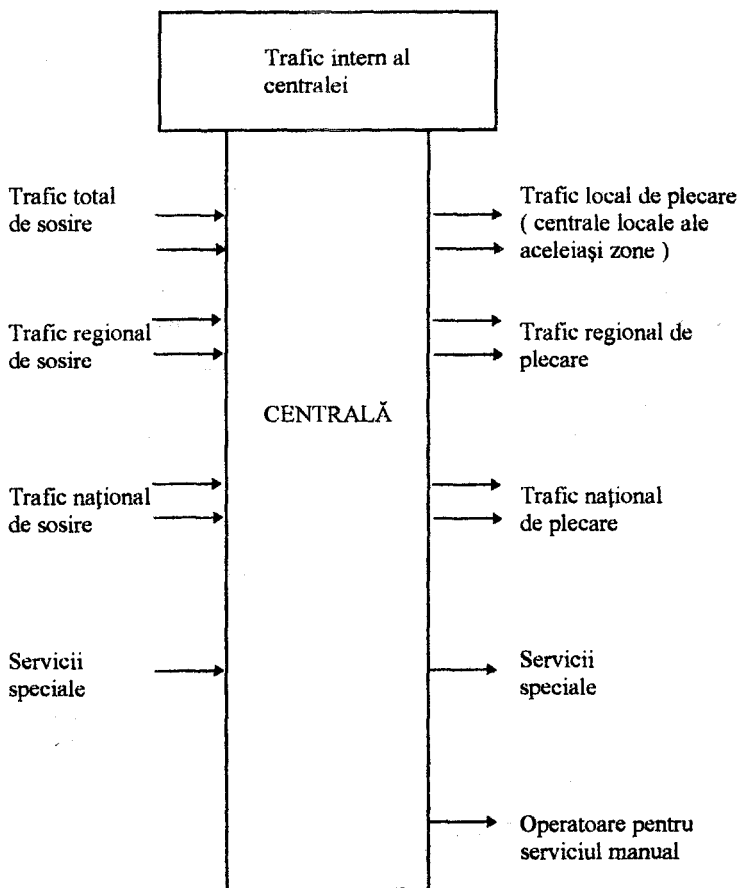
Trafic intern al centralei

Trafic total de sosire

Trafic local de plecare ( centrale locale ale aceleiaşi zone )

Trafic regional de sosire

Trafic regional de plecare

CENTRALĂ

Trafic naţional de sosire

Trafic naţional de plecare

Servicii speciale

Servicii speciale

Operatoare pentru serviciul manual